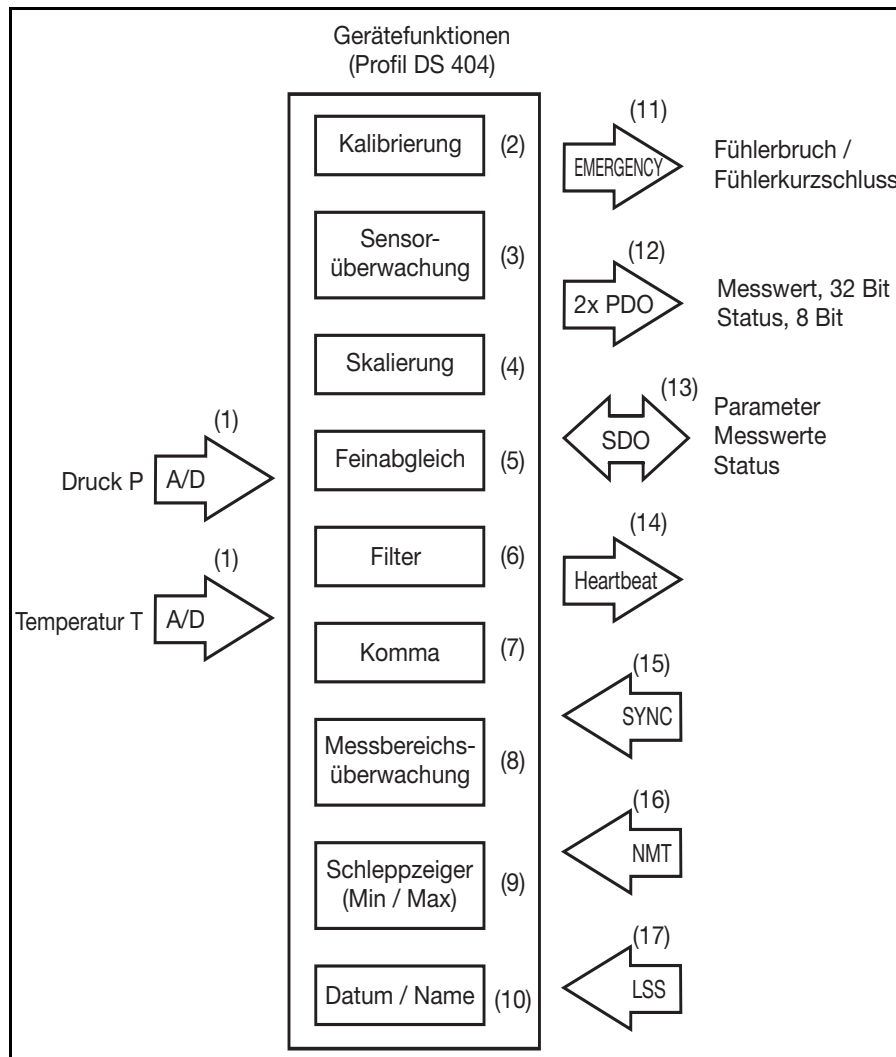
Gerätefunktionen
(Profil DS 404)

Kalibrierung (2)

Sensorüberwachung (3)

Skalierung (4)

Feinabgleich (5)

Filter (6)

Komma (7)

Messbereichsüberwachung (8)

Schleppzeiger (Min / Max) (9)

Datum / Name (10)

(1)
Druck P A/D

(1)
Temperatur T A/D

(11)
EMERGENCY
Fühlerbruch / Fühlerkurzschluss

(12)
2x PDO
Messwert, 32 Bit
Status, 8 Bit

(13)
SDO
Parameter
Messwerte
Status

(14)
Heartbeat

(15)
SYNC

(16)
NMT

(17)
LSS